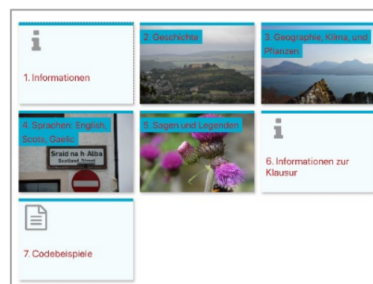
1. Informationen

2. Geschichte

3. Geographie, Klima, und Pflanzen

4. Sprachen: English, Scots, Gaelic

Sraid na h-Alba
Scotland Street

5. Sagen und Legenden

6. Informationen zur Klausur

7. Codebeispiele